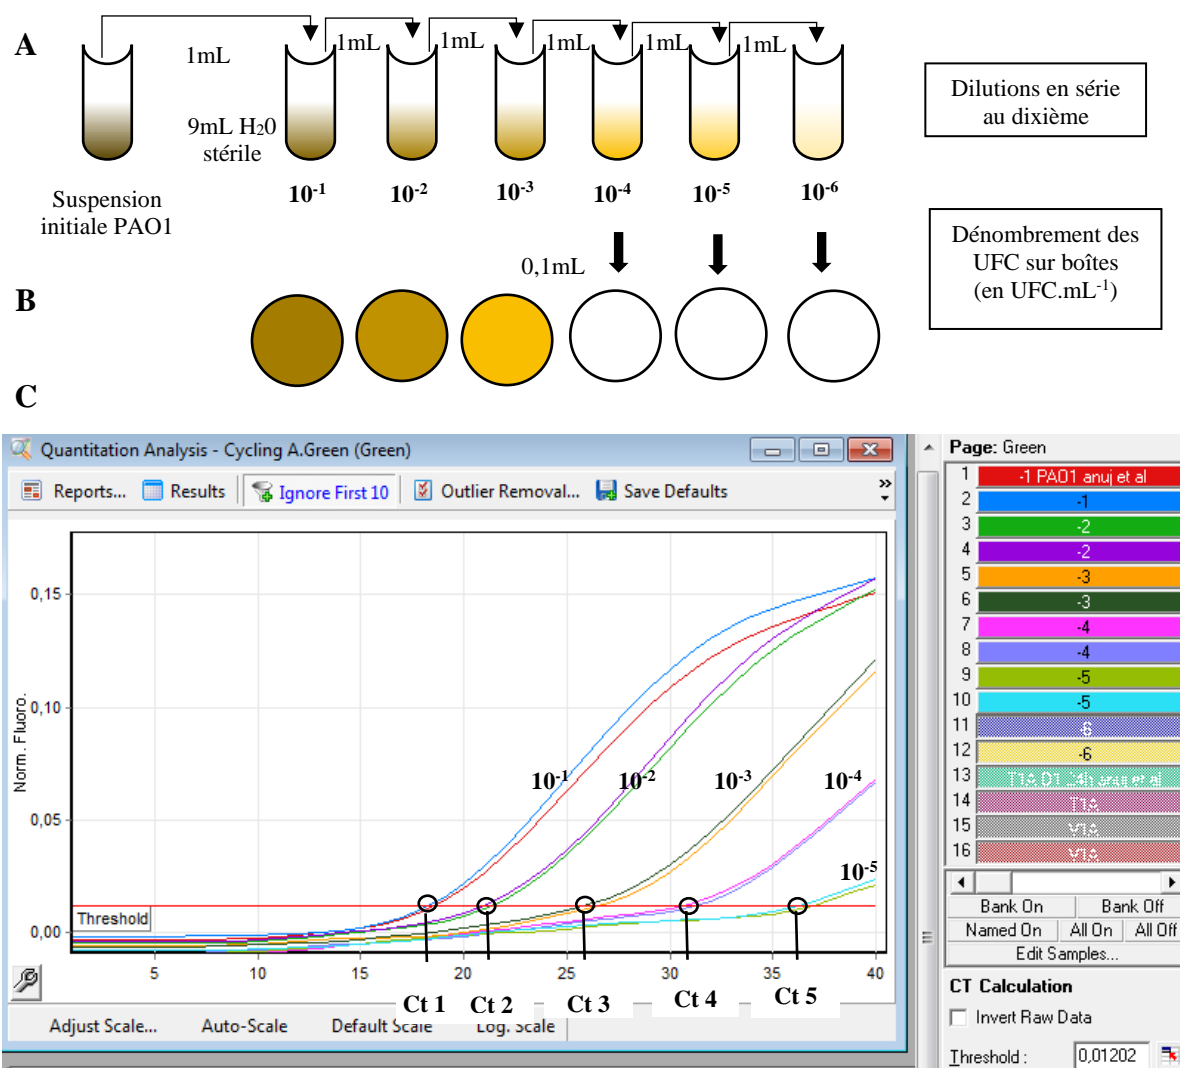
A

1mL

1mL 1mL 1mL 1mL 1mL

9mL $H_20$ stérile

Suspension initiale PAO1

$10^{-1}$ $10^{-2}$ $10^{-3}$ $10^{-4}$ $10^{-5}$ $10^{-6}$

Dilutions en série au dixième

0,1mL

Dénombrement des UFC sur boîtes (en UFC.mL$^{-1}$)

B

C

Quantitation Analysis - Cycling A.Green (Green)

Reports... Results Ignore First 10 Outlier Removal... Save Defaults

Norm. Fluoro.

0,15
0,10
0,05
0,00

Threshold

$10^{-1}$ $10^{-2}$ $10^{-3}$ $10^{-4}$ $10^{-5}$

5 10 15 20 25 30 35 40

Ct 1 Ct 2 Ct 3 Ct 4 Ct 5

Adjust Scale... Auto-Scale Default Scale Log. Scale

Page: Green

| | |
|---|---|
| 1 | -1 PA01 anuj et al |
| 2 | -1 |
| 3 | -2 |
| 4 | -2 |
| 5 | -3 |
| 6 | -3 |
| 7 | -4 |
| 8 | -4 |
| 9 | -5 |
| 10 | -5 |
| 11 | -6 |
| 12 | -6 |
| 13 | T1c D1 24h anuj et al |
| 14 | T1c |
| 15 | V1c |
| 16 | V1c |

Bank On Bank Off
Named On All On All Off
Edit Samples...

CT Calculation

Invert Raw Data

Threshold: 0,01202